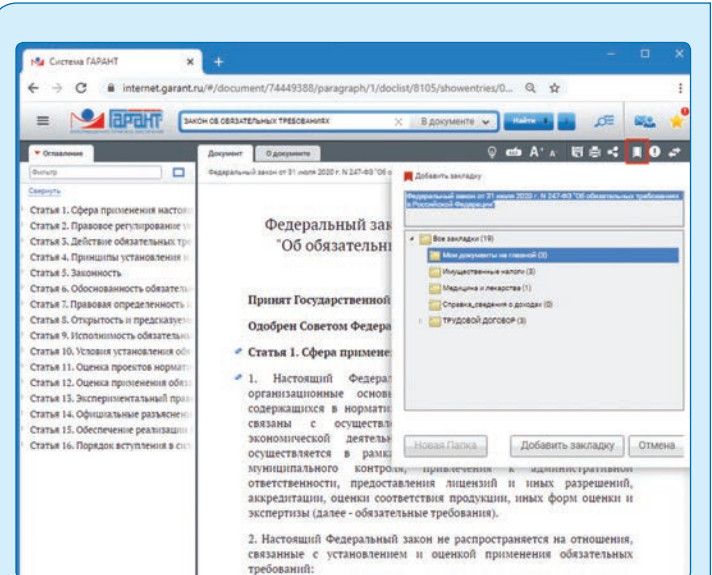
Система ГАРАНТ

internet.garant.ru/#/document/74449388/paragraph/1/doclist/8105/showentries/0...

ГАРАНТ

ЗАКОН ОБ ОБЯЗАТЕЛЬНЫХ ТРЕБОВАНИЯХ

В документе

Найти

Оглавление

Фильтр

Свернуть

Статья 1. Сфера применения насто

Статья 2. Правовое регулирование

Статья 3. Действие обязательных тр

Статья 4. Принципы установления

Статья 5. Законность

Статья 6. Обоснованность обязате

Статья 7. Правовая определенность

Статья 8. Открытость и предсказуем

Статья 9. Исполнимость обязательн

Статья 10. Условия установления об

Статья 11. Оценка проектов нормат

Статья 12. Оценка применения обяз

Статья 13. Экспериментальные пра

Статья 14. Официальные разъяснен

Статья 15. Обеспечение реализаци

Статья 16. Порядок вступления в си

Документ

О документе

Федеральный закон от 31 июля 2020 г. N 247-ФЗ "Об о

Федеральный зак
"Об обязательн

Принят Государственной

Одобрен Советом Федера

Статья 1. Сфера примене

1. Настоящий Федера организационные основ содержащихся в нормати связаны с осуществл экономической деятель осуществляется в рамк муниципального контроля, привлечения к административной ответственности, предоставления лицензий и иных разрешений, аккредитации, оценки соответствия продукции, иных форм оценки и экспертизы (далее - обязательные требования).

2. Настоящий Федеральный закон не распространяется на отношения, связанные с установлением и оценкой применения обязательных требований:

Добавить закладку

Федеральный закон от 31 июля 2020 г. N 247-ФЗ "Об обязательных требованиях в Российской Федерации"

Все закладки (19)

Мои документы на главной (3)

Имущественные налоги (3)

Медицина и лекарства (1)

Справка_сведения о доходах (0)

ТРУДОВОЙ ДОГОВОР (3)

Новая Папка

Добавить закладку

Отмена